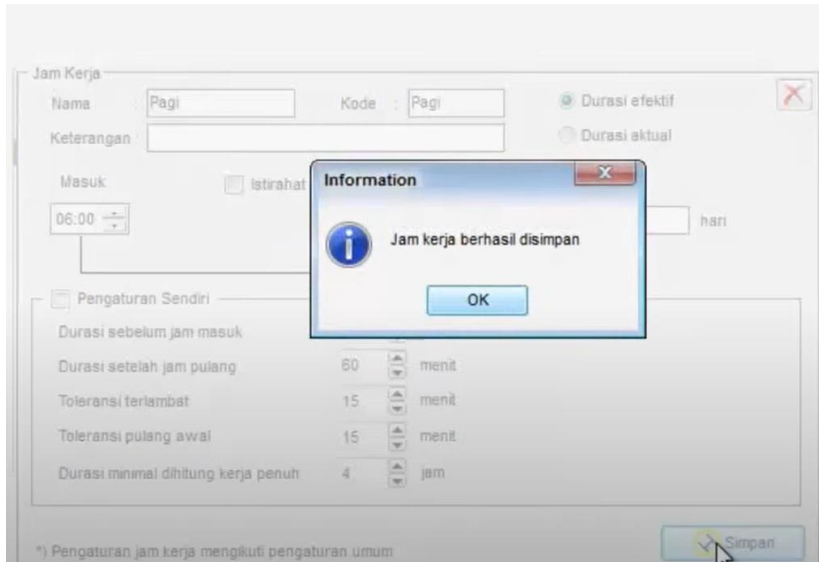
Jam Kerja

Nama Pagi

Kode : Pagi

Durasi efektif

Durasi aktual

Keterangan

Masuk

Istirahat

06:00

hari

Information

Jam kerja berhasil disimpan

OK

Pengaturan Sendiri

Durasi sebelum jam masuk

Durasi setelah jam pulang 60 menit

Toleransi terlambat 15 menit

Toleransi pulang awal 15 menit

Durasi minimal dihitung kerja penuh 4 jam

*) Pengaturan jam kerja mengikuti pengaturan umum

Simpan